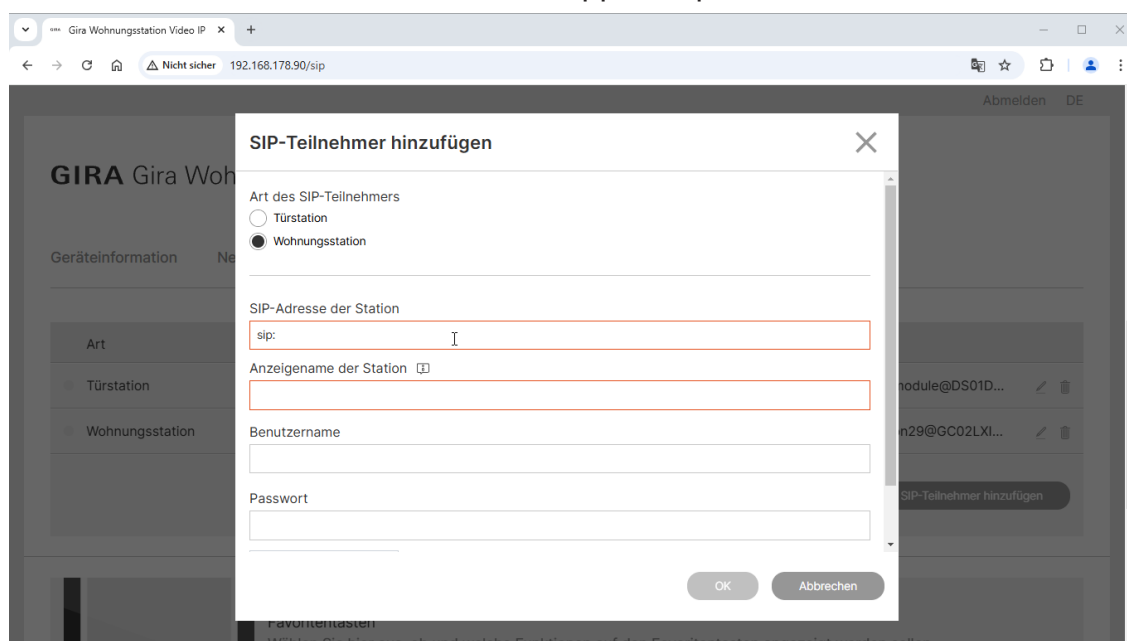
Gira Wohnungsstation Video IP ×
Nicht sicher 192.168.178.90/sip

Abmelden DE

GIRA Gira Woh

Geräteinformation Ne

Art
Türstation
Wohnungsstation

nodule@DS01D...
n29@GC02LXI...

SIP-Teilnehmer hinzufügen

Favoritentasten

SIP-Teilnehmer hinzufügen

Art des SIP-Teilnehmers
Türstation
Wohnungsstation

SIP-Adresse der Station
sip:

Anzeigename der Station

Benutzername

Passwort

OK
Abbrechen